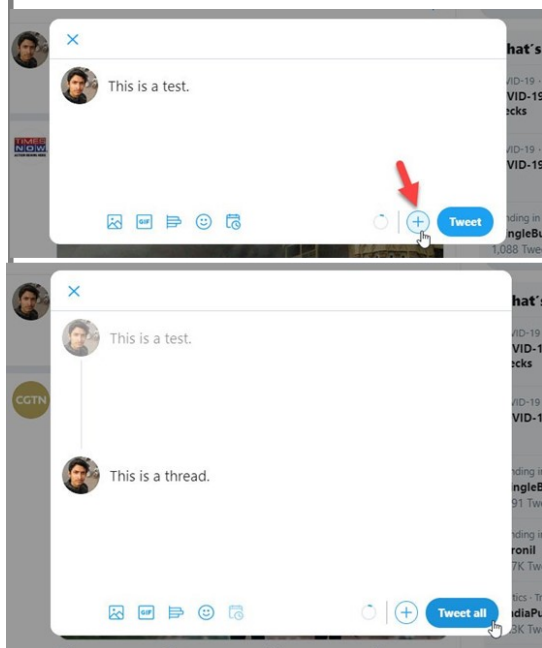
×

This is a test.

GIF

Tweet

hat's
VID-19 ·
VID-19
ecks
VID-19 ·
VID-19
nding in
ngleBu
1,088 Twe

TIMES NOW

×

This is a test.

This is a thread.

GIF

Tweet all

hat's
VID-19 ·
VID-1
ecks
VID-19 ·
VID-1
nding in
ngleB
91 Tw
ronil
7K Tw
tics · Tr
diaPu
3K Tw

CGTN